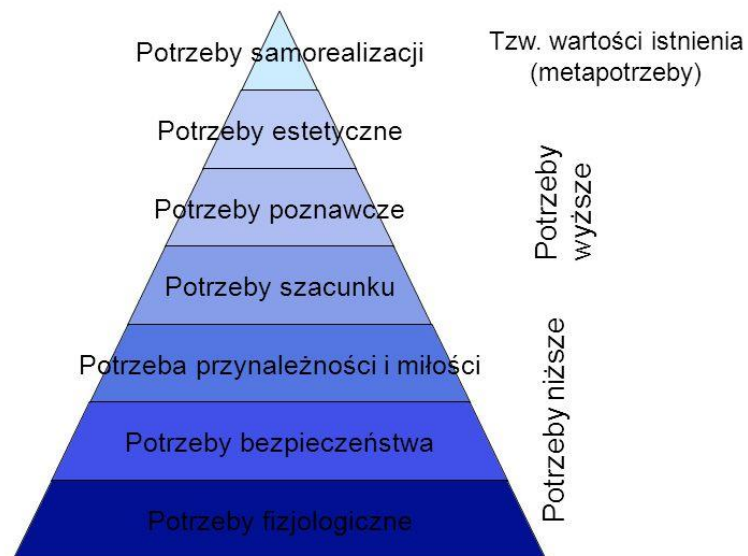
Potrzeby samorealizacji

Tzw. wartości istnienia (metapotrzeby)

Potrzeby estetyczne

Potrzeby poznawcze

Potrzeby wyższe

Potrzeby szacunku

Potrzeba przynależności i miłości

Potrzeby bezpieczeństwa

Potrzeby niższe

Potrzeby fizjologiczne